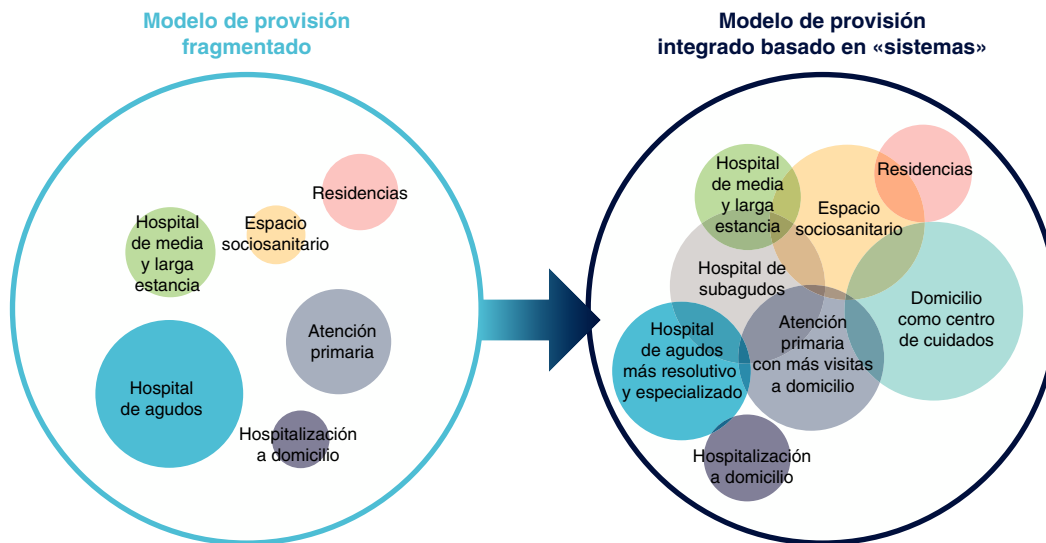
Modelo de provisión fragmentado

Residencias

Hospital de media y larga estancia

Espacio sociosanitario

Atención primaria

Hospital de agudos

Hospitalización a domicilio

Modelo de provisión integrado basado en «sistemas»

Hospital de media y larga estancia

Espacio sociosanitario

Residencias

Hospital de subagudos

Domicilio como centro de cuidados

Hospital de agudos más resolutivo y especializado

Atención primaria con más visitas a domicilio

Hospitalización a domicilio